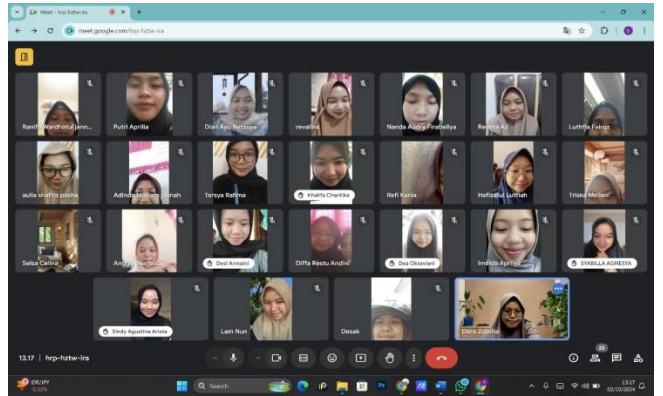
Meet - hrp-hztw-ira
meet.google.com/hrp-hztw-ira

Ranifa Wardhatul Janna...
Putri Aprilia
Dian Ayu Natasya
revalina
Nanda Audry Firabellya
Renata Ali
Luthfia Fairuz
aulia shafira pasha
Adinda Mutiara Jannah
Tarsya Rahma
Khalifa Chantika
Rafi Kania
Hafizatul Luthfiah
Triska Meliani
Salsa Celina
Anggi Nurhaliza
Desi Armaini
Diffa Restu Andini
Dea Oktaviani
Imelda Aprilya
SYABILLA AGNESYA
Sindy Agustina Arista
Lam Nun
Desak
Dara Zulaiha

13.17 | hrp-hztw-ira
25

IDR/JPY
-0,35%
Search
13.17
02/10/2024